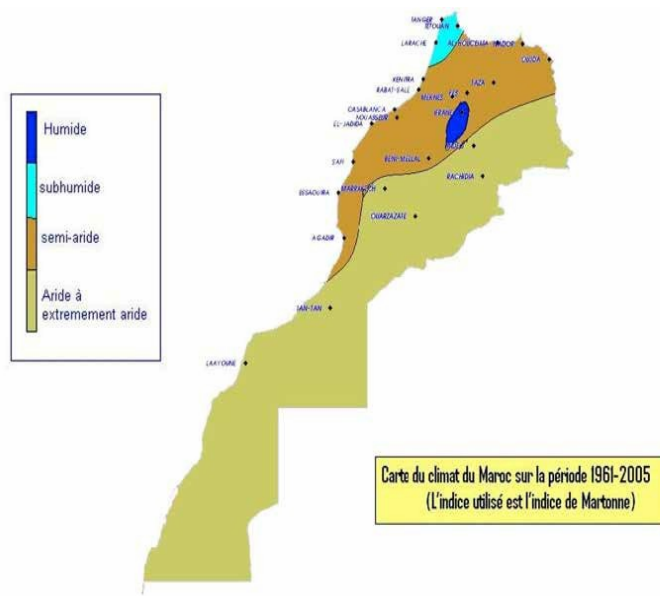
Humide

subhumide

semi-aride

Aride à extremement aride

TANGER
TETOUAN
LARACHE
AL HOCEIMA
NADOR
OUJDA
KENITRA
RABAT-SALE
TAZA
MEKNES
FES
CASABLANCA
NOUASSEUR
EL-JADIDA
IFRANE
MIDELT
SAFI
BENI-MELLAL
RACHIDIA
ESSAOUIRA
MARRAKECH
OUARZAZATE
AGADIR
SIDI-IFNI
TAN-TAN
LAAYOUNE

Carte du climat du Maroc sur la période 1961-2005
(L'indice utilisé est l'indice de Martonne)